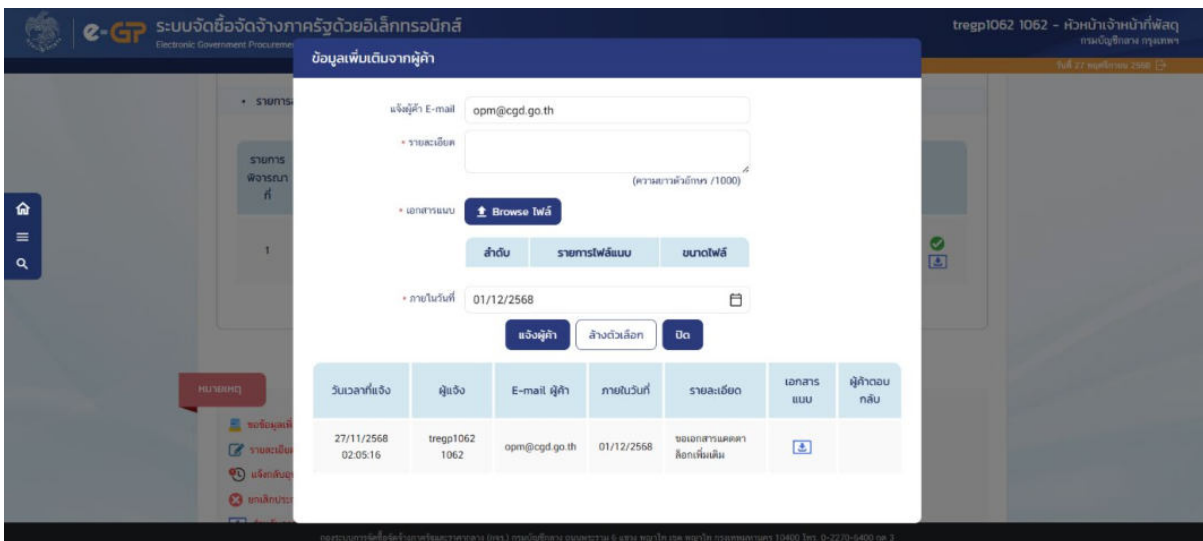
e-GP ระบบจัดซื้อจัดจ้างภาครัฐด้วยอิเล็กทรอนิกส์
Electronic Government Procurement

tregp1062 1062 - หัวหน้าเจ้าหน้าที่พัสดุ
กรมบัญชีกลาง กรุงเทพฯ

วันที่ 27 พฤศจิกายน 2568

ข้อมูลเพิ่มเติมจากผู้ค้า

แจ้งผู้ค้า E-mail opm@cgd.go.th

• รายละเอียด

(ความยาวตัวอักษร /1000)

• เอกสารแนบ Browse ไฟล์

| ลำดับ | รายการไฟล์แนบ | ขนาดไฟล์ |
|---|---|---|

• ภายในวันที่ 01/12/2568

แจ้งผู้ค้า ล้างตัวเลือก ปิด

| วันเวลาที่แจ้ง | ผู้แจ้ง | E-mail ผู้ค้า | ภายในวันที่ | รายละเอียด | เอกสารแนบ | ผู้ค้าตอบกลับ |
|---|---|---|---|---|---|---|
| 27/11/2568 02:05:16 | tregp1062 1062 | opm@cgd.go.th | 01/12/2568 | ขอเอกสารแคตตาล็อกเพิ่มเติม | | |

• รายการ

รายการพิจารณาที่

1

หมายเหตุ

ขอข้อมูลเพิ่ม
รายละเอียด
แจ้งกลับ
ยกเลิกประ

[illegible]